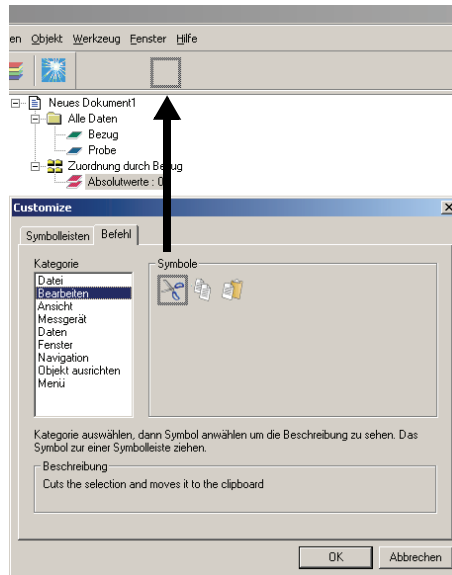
en Objekt Werkzeug Fenster Hilfe

Neues Dokument1
Alle Daten
Bezug
Probe
Zuordnung durch Bezug
Absolutwerte : 0

Customize
Symbolleisten Befehl
Kategorie
Datei
Bearbeiten
Ansicht
Messgerät
Daten
Fenster
Navigation
Objekt ausrichten
Menü
Symbole

Kategorie auswählen, dann Symbol anwählen um die Beschreibung zu sehen. Das Symbol zur einer Symbolleiste ziehen.

Beschreibung
Cuts the selection and moves it to the clipboard

OK Abbrechen